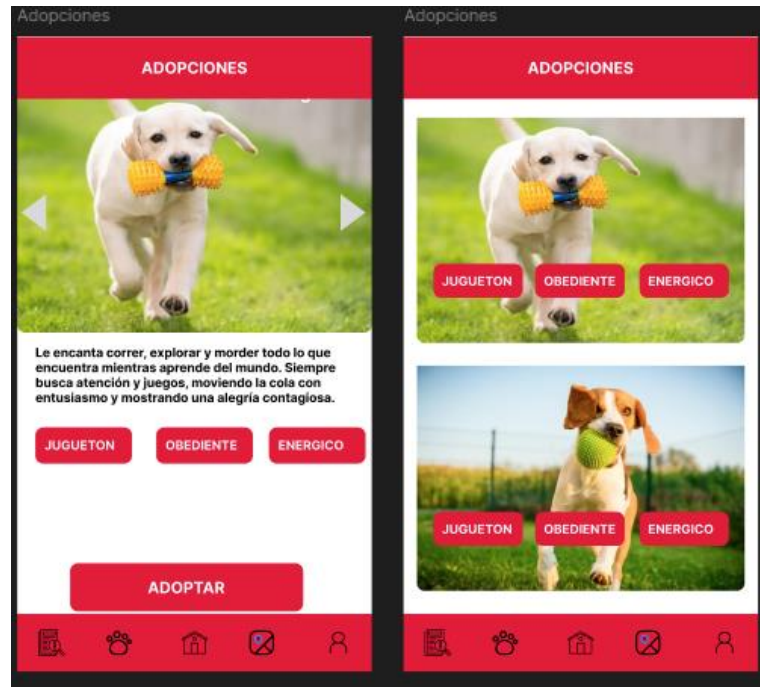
Adopciones

ADOPCIONES

Le encanta correr, explorar y morder todo lo que encuentra mientras aprende del mundo. Siempre busca atención y juegos, moviendo la cola con entusiasmo y mostrando una alegría contagiosa.

JUGUETON OBEDIENTE ENERGICO

ADOPTAR

Adopciones

ADOPCIONES

JUGUETON OBEDIENTE ENERGICO

JUGUETON OBEDIENTE ENERGICO